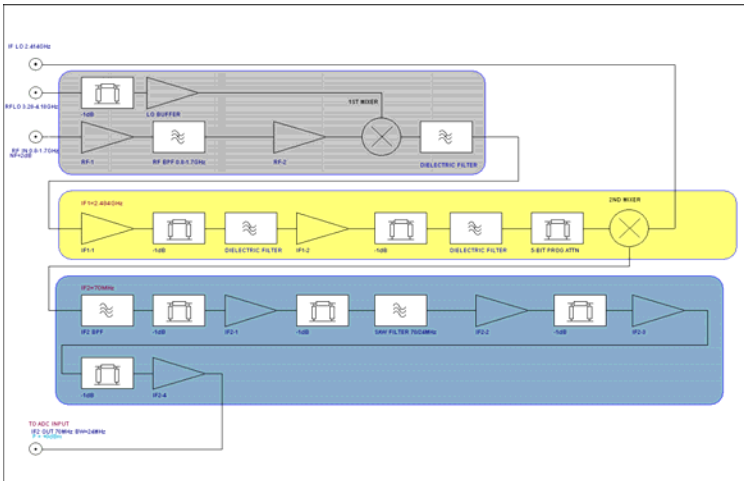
IF LO 2.464GHz

RFLO 3.26-4.16GHz

RF IN 0.8-1.7GHz
NF=2dB

-1dB

LO BUFFER

1ST MIXER

RF-1

RF BPF 0.8-1.7GHz

RF-2

DIELECTRIC FILTER

IF1=2.404GHz

2ND MIXER

IF1-1

-1dB

DIELECTRIC FILTER

IF1-2

-1dB

DIELECTRIC FILTER

5-BIT PROG ATTN

IF2=70MHz

IF2 BPF

-1dB

IF2-1

-1dB

SAW FILTER 70/24MHz

IF2-2

-1dB

IF2-3

-1dB

IF2-4

TO ADC INPUT
IF2 OUT 70MHz BW=24MHz
P = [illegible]